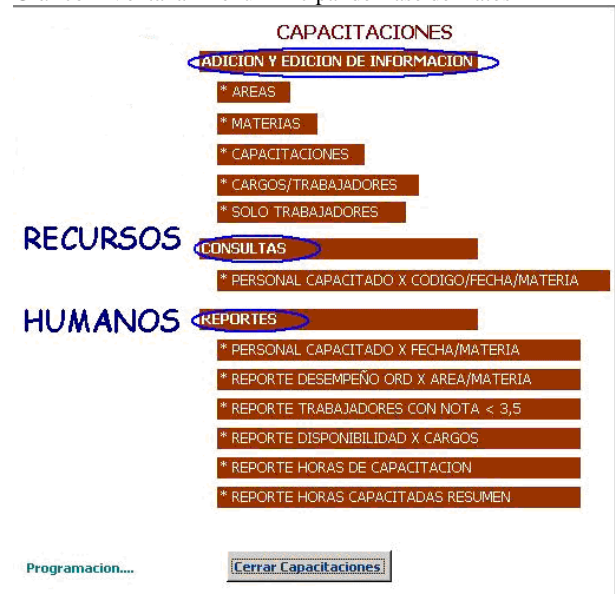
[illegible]

CAPACITACIONES

ADICION Y EDICION DE INFORMACION

* AREAS

* MATERIAS

* CAPACITACIONES

* CARGOS/TRABAJADORES

* SOLO TRABAJADORES

RECURSOS

CONSULTAS

* PERSONAL CAPACITADO X CODIGO/FECHA/MATERIA

HUMANOS

REPORTES

* PERSONAL CAPACITADO X FECHA/MATERIA

* REPORTE DESEMPEÑO ORD X AREA/MATERIA

* REPORTE TRABAJADORES CON NOTA < 3,5

* REPORTE DISPONIBILIDAD X CARGOS

* REPORTE HORAS DE CAPACITACION

* REPORTE HORAS CAPACITADAS RESUMEN

Programacion....

Cerrar Capacitaciones